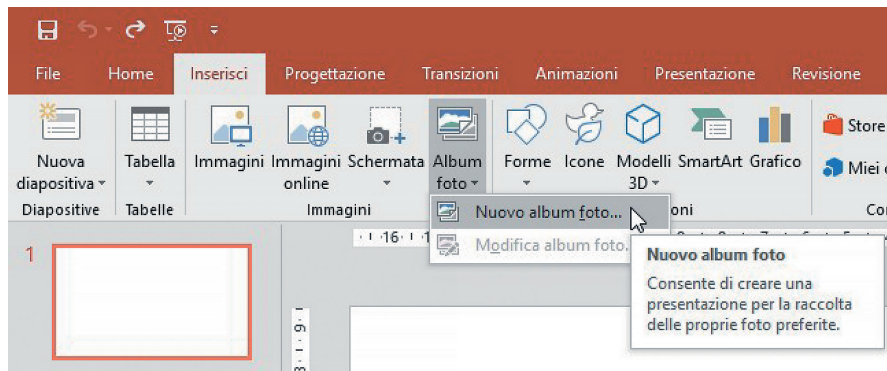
File Home Inserisci Progettazione Transizioni Animazioni Presentazione Revisione

Nuova diapositiva
Tabella
Immagini
Immagini online
Schermata
Album foto
Forme
Icone
Modelli 3D
SmartArt
Grafico
Store
Miei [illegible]

Diapositive
Tabelle
Immagini
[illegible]oni
Co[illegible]

1

16

Nuovo album foto...
Modifica album foto...

Nuovo album foto
Consente di creare una presentazione per la raccolta delle proprie foto preferite.

9
8